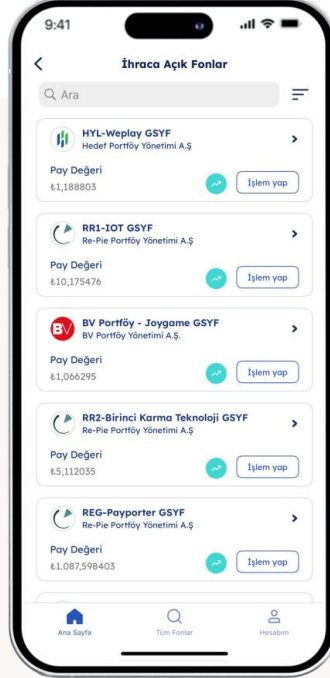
9:41

İhraca Açık Fonlar

Ara

HYL-Weplay GSYF
Hedef Portföy Yönetimi A.Ş

Pay Değeri
₺1,188803

İşlem yap

RR1-IOT GSYF
Re-Pie Portföy Yönetimi A.Ş

Pay Değeri
₺10,175476

İşlem yap

BV

BV Portföy - Joygame GSYF
BV Portföy Yönetimi A.Ş.

Pay Değeri
₺1,066295

İşlem yap

RR2-Birinci Karma Teknoloji GSYF
Re-Pie Portföy Yönetimi A.Ş

Pay Değeri
₺5,112035

İşlem yap

REG-Payporter GSYF
Re-Pie Portföy Yönetimi A.Ş

Pay Değeri
₺1.087,598403

İşlem yap

Ana Sayfa
Tüm Fonlar
Hesabım